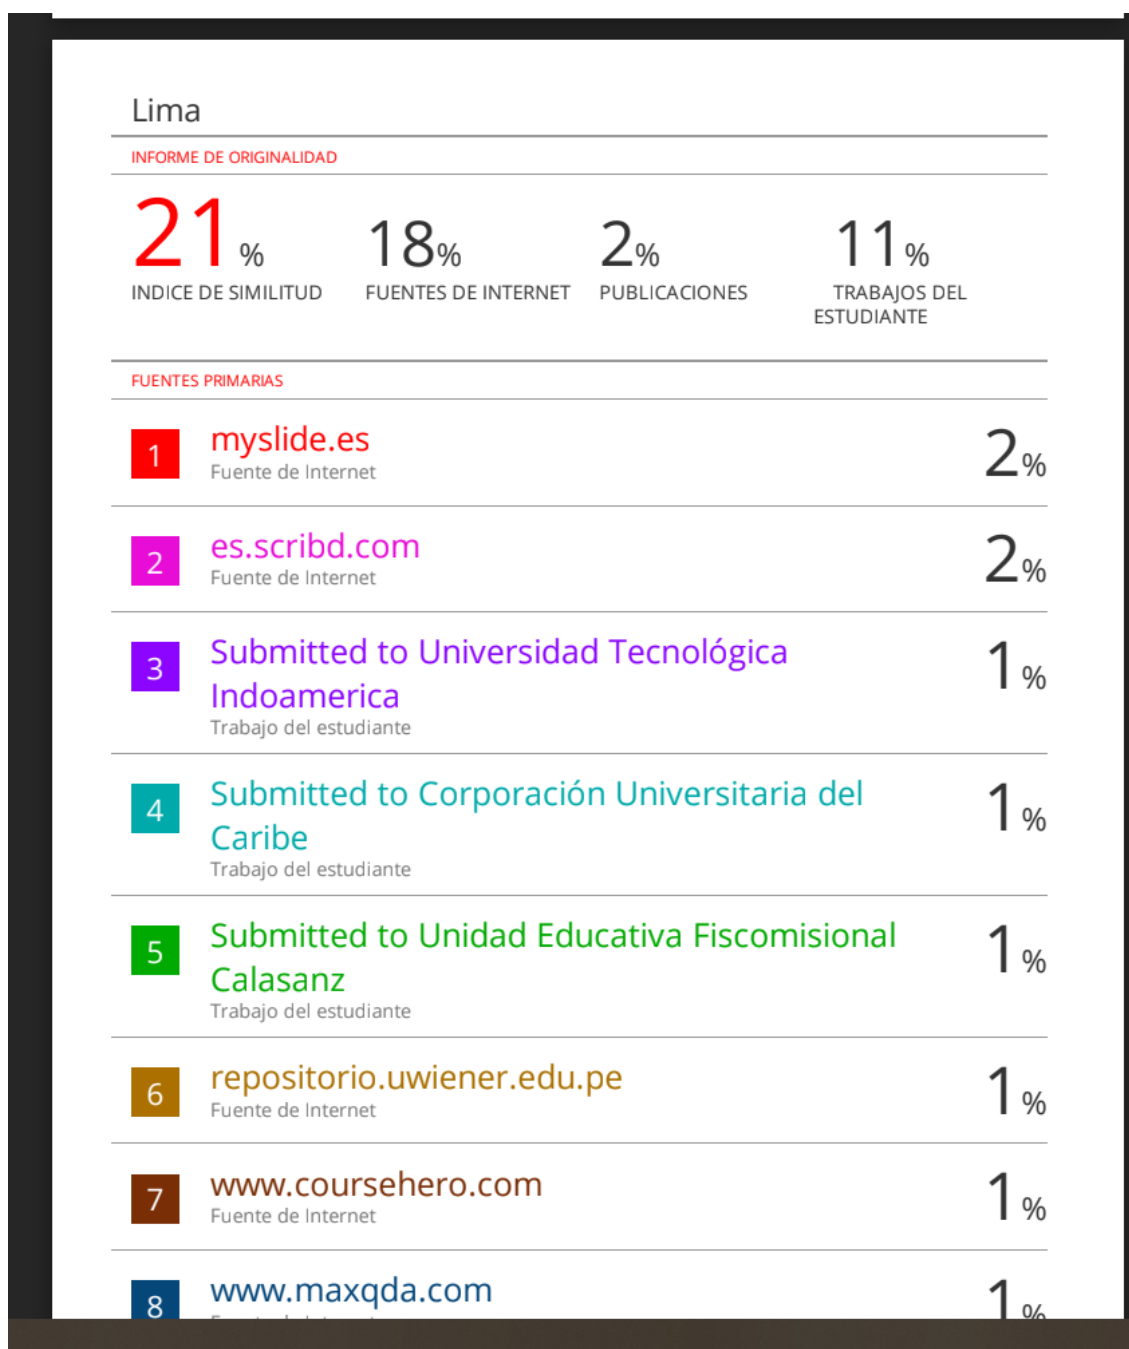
Lima

INFORME DE ORIGINALIDAD

21%
INDICE DE SIMILITUD

18%
FUENTES DE INTERNET

2%
PUBLICACIONES

11%
TRABAJOS DEL ESTUDIANTE

FUENTES PRIMARIAS

| | | |
|---|---|---|
| 1 | myslide.es<br>Fuente de Internet | 2% |
| 2 | es.scribd.com<br>Fuente de Internet | 2% |
| 3 | Submitted to Universidad Tecnológica Indoamerica<br>Trabajo del estudiante | 1% |
| 4 | Submitted to Corporación Universitaria del Caribe<br>Trabajo del estudiante | 1% |
| 5 | Submitted to Unidad Educativa Fiscomisional Calasanz<br>Trabajo del estudiante | 1% |
| 6 | repositorio.uwiener.edu.pe<br>Fuente de Internet | 1% |
| 7 | www.coursehero.com<br>Fuente de Internet | 1% |
| 8 | www.maxqda.com<br>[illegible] | 1% |